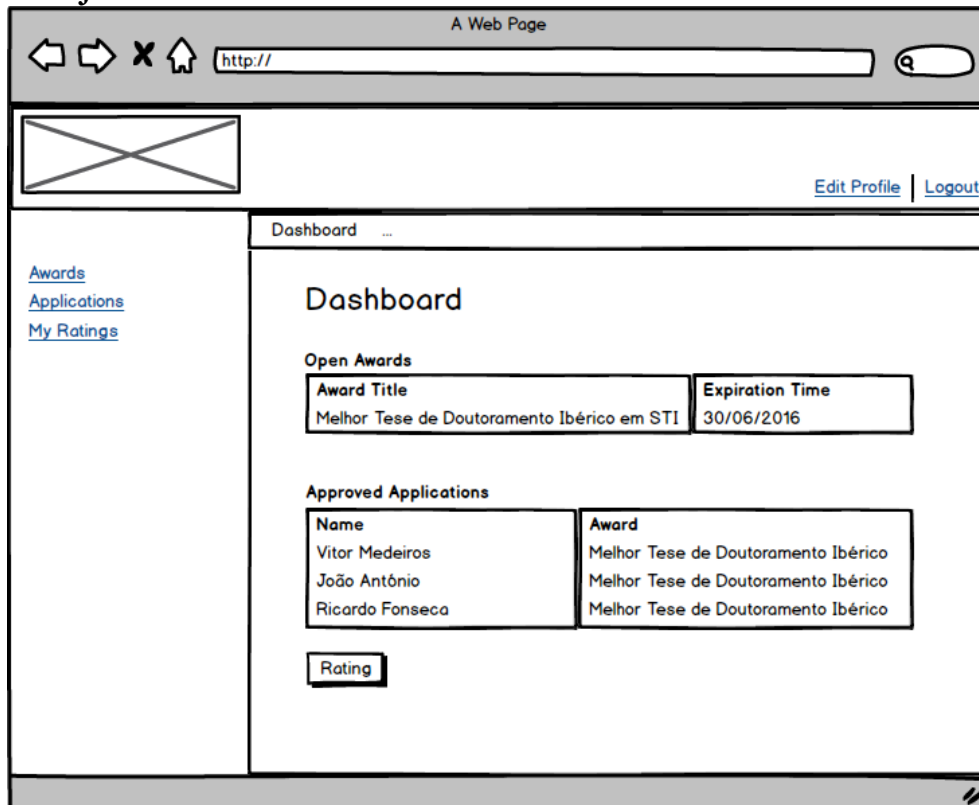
A Web Page

http://

Edit Profile | Logout

Dashboard ...

Awards
Applications
My Ratings

Dashboard

Open Awards

| Award Title | Expiration Time |
|---|---|
| Melhor Tese de Doutoramento Ibérico em STI | 30/06/2016 |

Approved Applications

| Name | Award |
|---|---|
| Vitor Medeiros | Melhor Tese de Doutoramento Ibérico |
| João Antônio | Melhor Tese de Doutoramento Ibérico |
| Ricardo Fonseca | Melhor Tese de Doutoramento Ibérico |

Rating